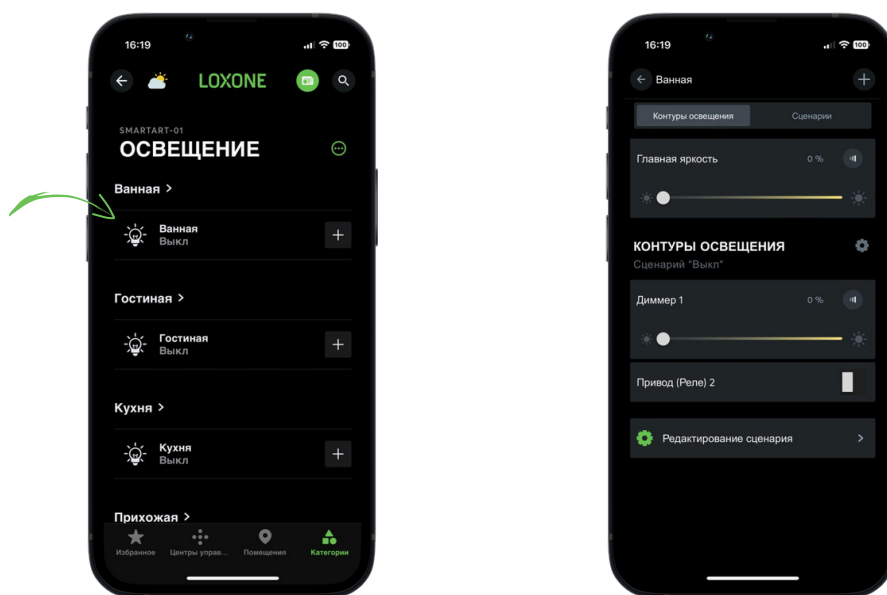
16:19

100

LOXONE

SMARTART-01
ОСВЕЩЕНИЕ

Ванная >

Ванная
Выкл

Гостиная >

Гостиная
Выкл

Кухня >

Кухня
Выкл

Прихожая >

Избранное
Центры управ...
Помещения
Категории

16:19

100

Ванная

Контуры освещения
Сценарии

Главная яркость
0 %

КОНТУРЫ ОСВЕЩЕНИЯ
Сценарий "Выкл"

Диммер 1
0 %

Привод (Реле) 2

Редактирование сценария